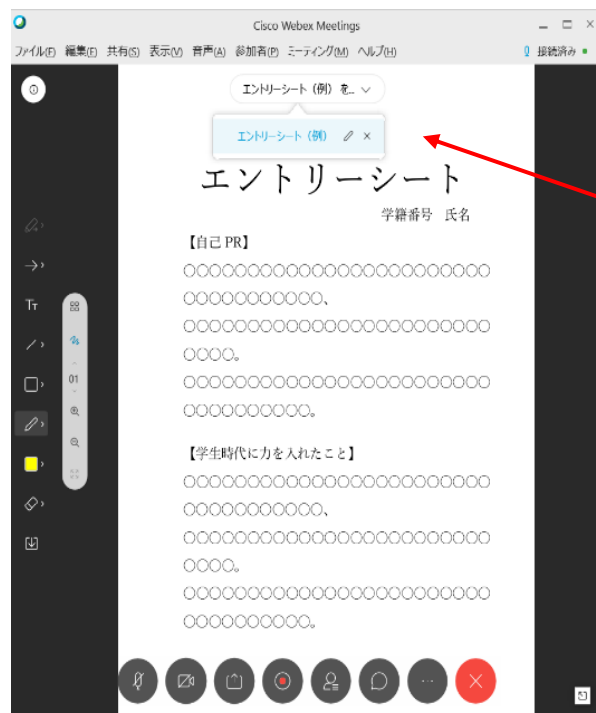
Cisco Webex Meetings

ファイル(F) 編集(E) 共有(S) 表示(V) 音声(A) 参加者(P) ミーティング(M) ヘルプ(H)

接続済み

エントリーシート（例）を...

エントリーシート（例）

Tт

01

エントリーシート

学籍番号　氏名

【自己 PR】

〇〇〇〇〇〇〇〇〇〇〇〇〇〇〇〇〇〇〇〇〇〇〇〇〇〇〇〇〇〇〇〇〇〇〇、

〇〇〇〇〇〇〇〇〇〇〇〇〇〇〇〇〇〇〇〇〇〇〇〇〇〇〇〇。

〇〇〇〇〇〇〇〇〇〇〇〇〇〇〇〇〇〇〇〇〇〇〇〇〇〇〇〇〇〇〇〇〇〇〇。

【学生時代に力を入れたこと】

〇〇〇〇〇〇〇〇〇〇〇〇〇〇〇〇〇〇〇〇〇〇〇〇〇〇〇〇〇〇〇〇〇〇〇、

〇〇〇〇〇〇〇〇〇〇〇〇〇〇〇〇〇〇〇〇〇〇〇〇〇〇〇〇。

〇〇〇〇〇〇〇〇〇〇〇〇〇〇〇〇〇〇〇〇〇〇〇〇〇〇〇〇〇〇〇〇〇〇〇。